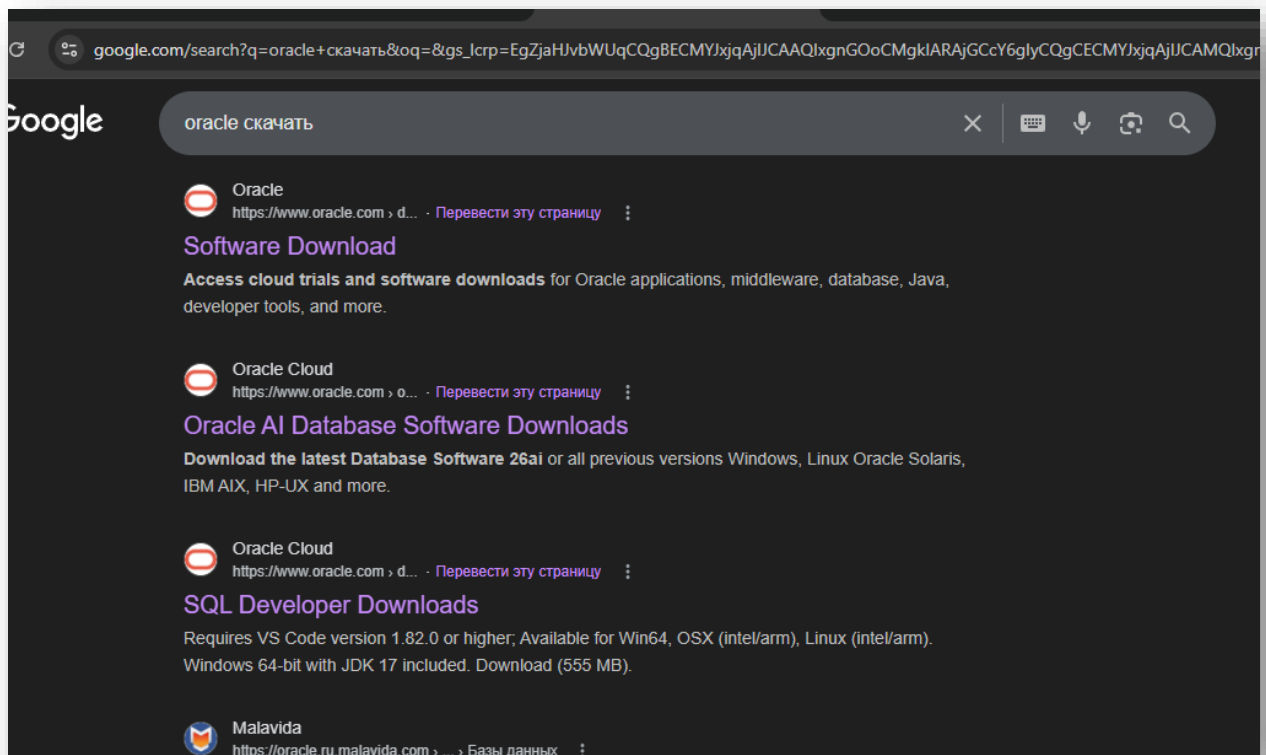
google.com/search?q=oracle+скачать&oq=&gs_lcrp=EgZjaHJvbWUqCQgBECMYJxjqAjIJCAAQIxgnGOoCMgkIARAjGCcY6gIyCQgCECMYJxjqAjIJCAMQIxgr

Google

oracle скачать

Oracle
https://www.oracle.com › d... · Перевести эту страницу

Software Download

**Access cloud trials and software downloads** for Oracle applications, middleware, database, Java, developer tools, and more.

Oracle Cloud
https://www.oracle.com › o... · Перевести эту страницу

Oracle AI Database Software Downloads

**Download the latest Database Software 26ai** or all previous versions Windows, Linux Oracle Solaris, IBM AIX, HP-UX and more.

Oracle Cloud
https://www.oracle.com › d... · Перевести эту страницу

SQL Developer Downloads

Requires VS Code version 1.82.0 or higher; Available for Win64, OSX (intel/arm), Linux (intel/arm). Windows 64-bit with JDK 17 included. Download (555 MB).

Malavida
https://oracle.ru.malavida.com › ... › Базы данных